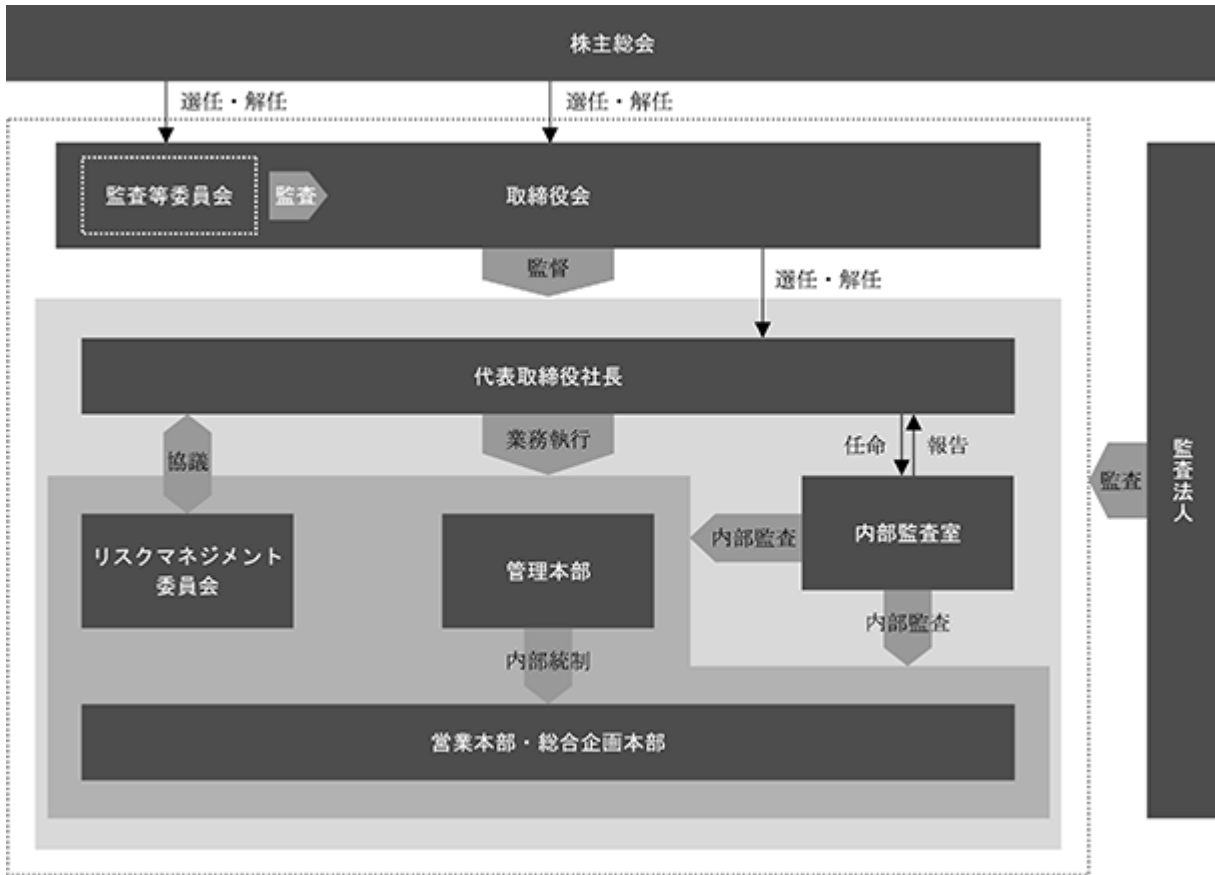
株主総会

選任・解任

選任・解任

監査等委員会

監査

取締役会

監督

選任・解任

代表取締役社長

業務執行

任命

報告

協議

監査

監査法人

リスクマネジメント委員会

管理本部

内部監査

内部監査室

内部監査

内部統制

営業本部・総合企画本部